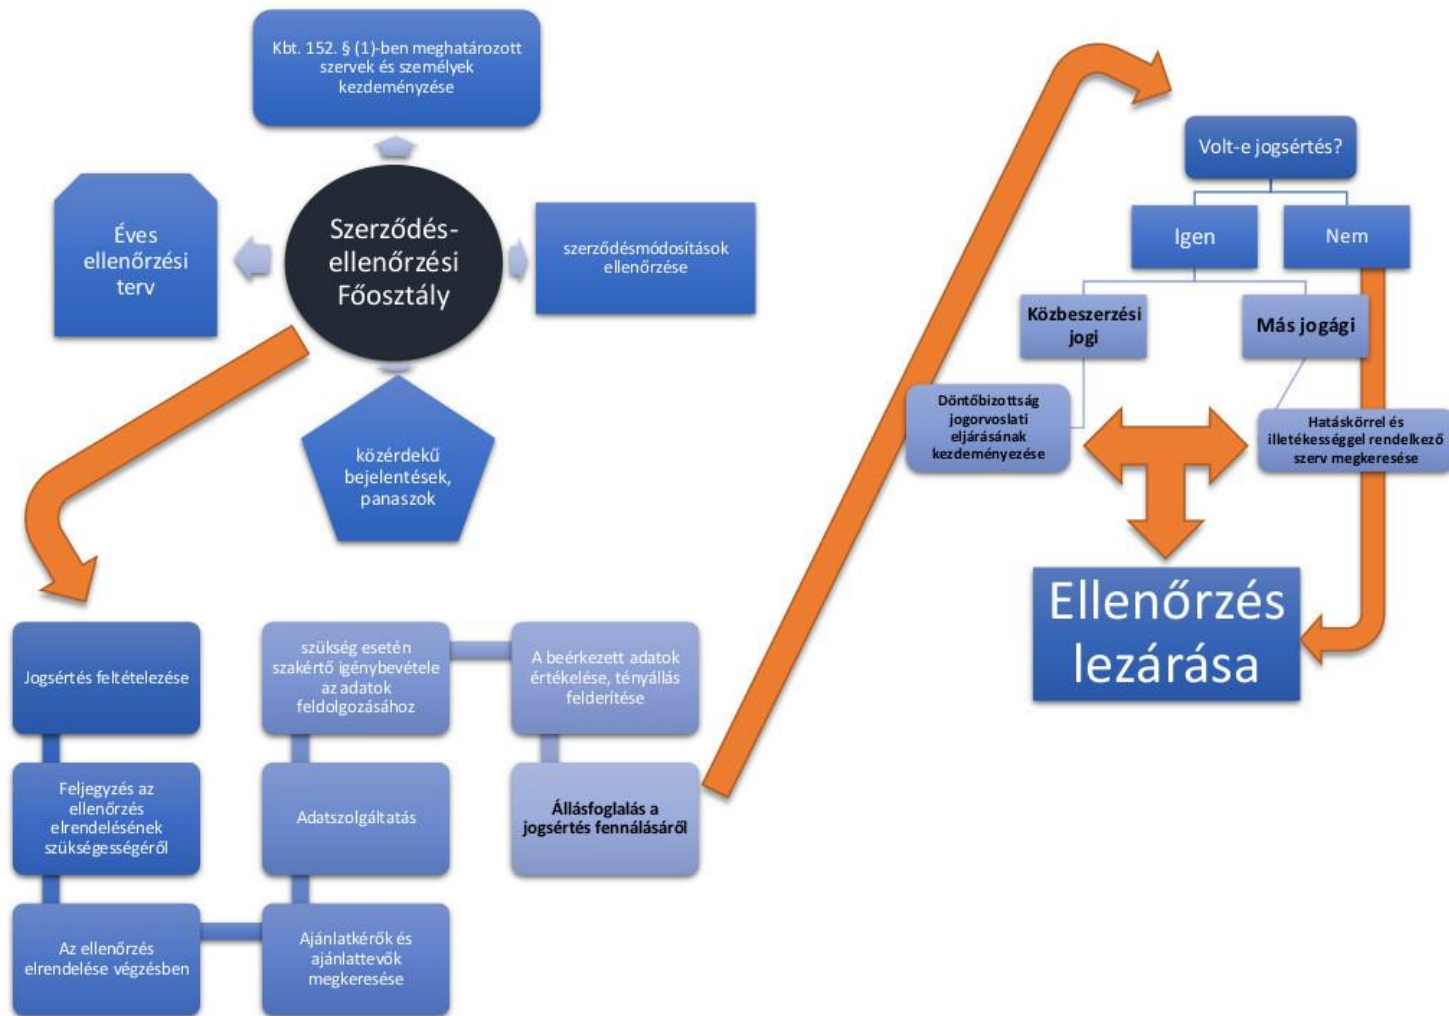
Kbt. 152. § (1)-ben meghatározott szervek és személyek kezdeményezése

Éves ellenőrzési terv

Szerződés-ellenőrzési Főosztály

szerződésmódosítások ellenőrzése

közérdekű bejelentések, panaszok

Volt-e jogsértés?

Igen

Nem

Közbeszerzési jogi

Más jogági

Döntőbizottság jogorvoslati eljárásának kezdeményezése

Hatáskörrel és illetékességgel rendelkező szerv megkeresése

Ellenőrzés lezárása

Jogsértés feltételezése

Feljegyzés az ellenőrzés elrendelésének szükségességéről

Az ellenőrzés elrendelése végzésben

Ajánlatkérők és ajánlattevők megkeresése

Adatszolgáltatás

szükség esetén szakértő igénybevétele az adatok feldolgozásához

A beérkezett adatok értékelése, tényállás felderítése

Állásfoglalás a jogsértés fennállásáról